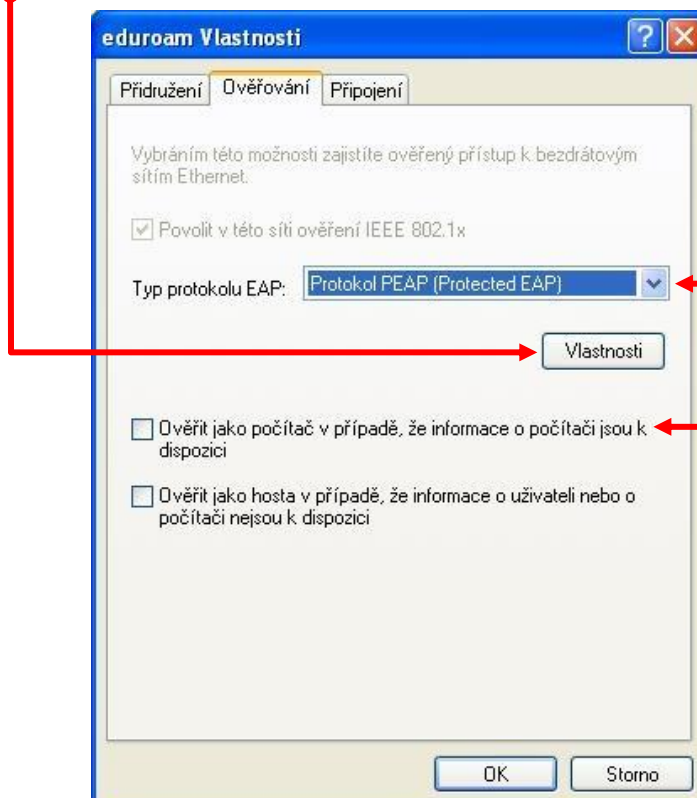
eduroam Vlastnosti

Přidružení | Ověřování | Připojení

Vybráním této možnosti zajistíte ověřený přístup k bezdrátovým sítím Ethernet.

Povolit v této síti ověření IEEE 802.1x

Typ protokolu EAP: Protokol PEAP (Protected EAP)

Vlastnosti

Ověřit jako počítač v případě, že informace o počítači jsou k dispozici

Ověřit jako hosta v případě, že informace o uživateli nebo o počítači nejsou k dispozici

OK | Storno